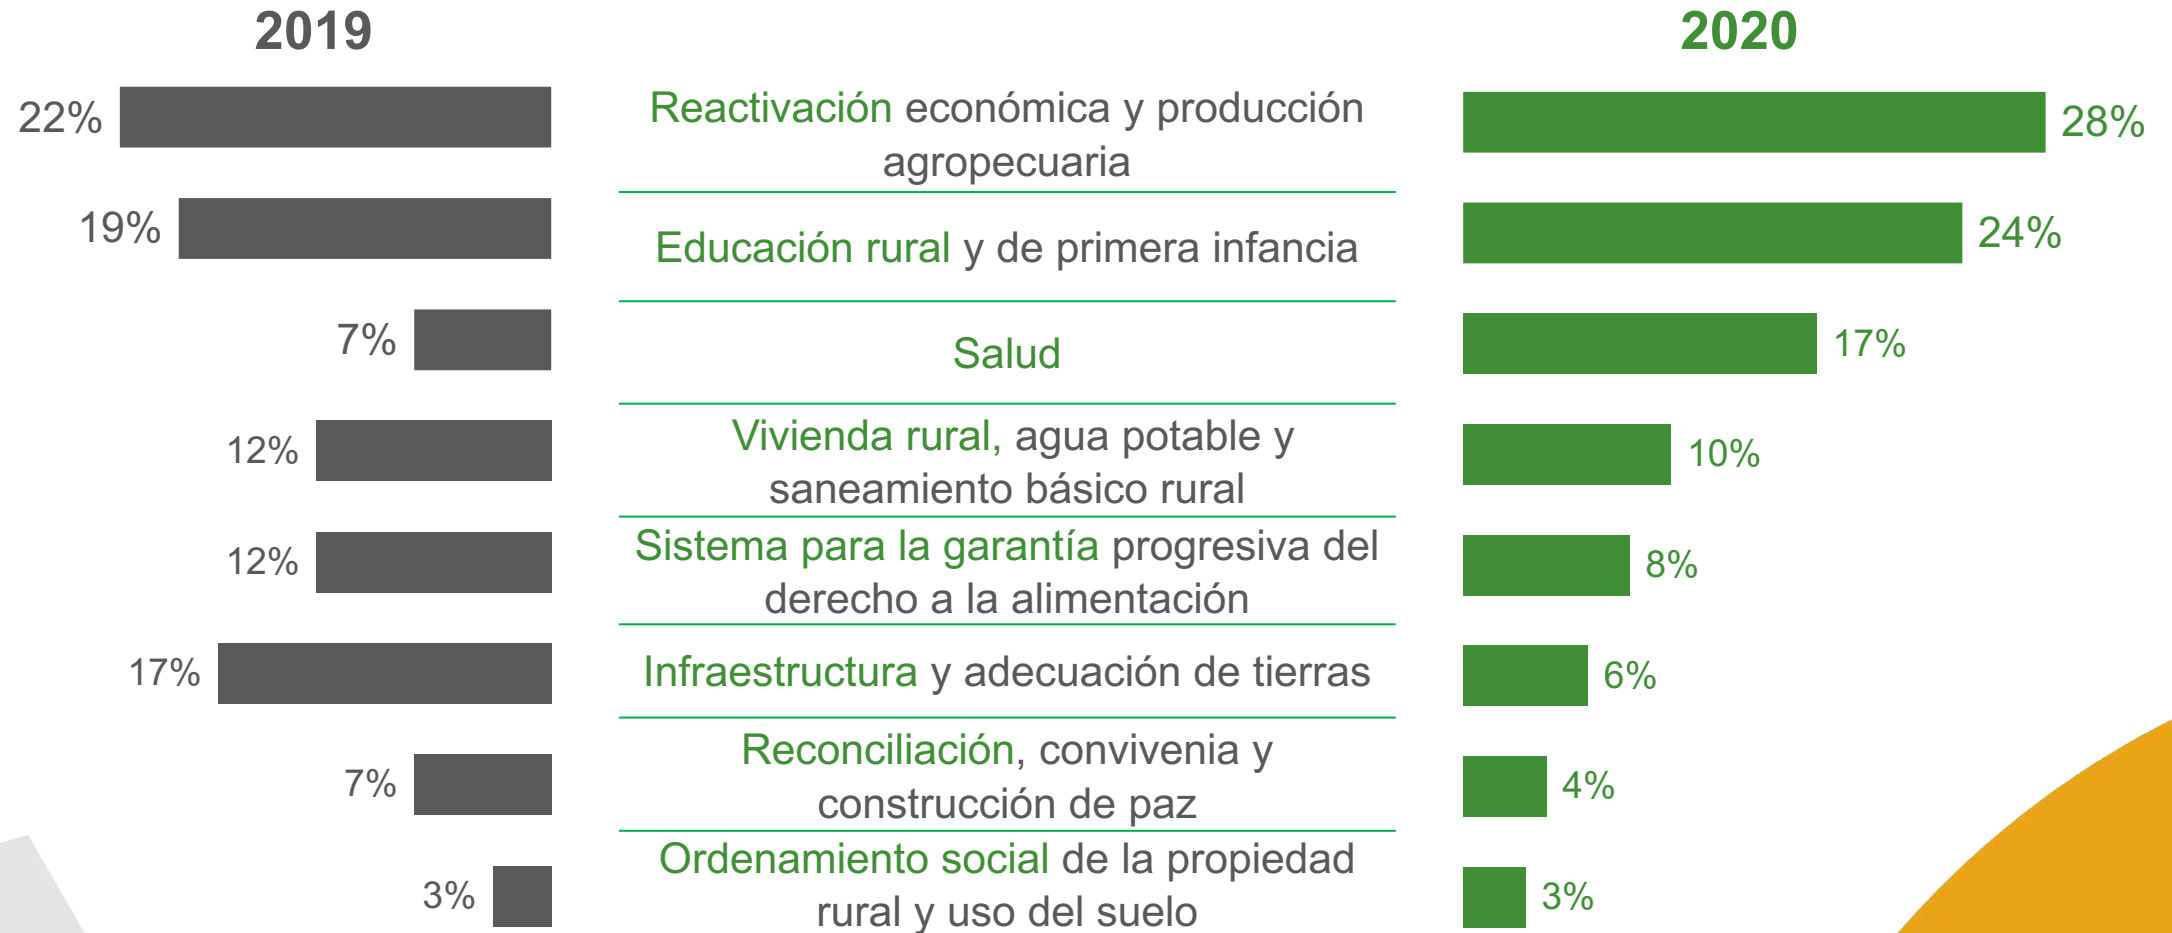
2019

2020

22%
Reactivación económica y producción agropecuaria
28%

19%
Educación rural y de primera infancia
24%

7%
Salud
17%

12%
Vivienda rural, agua potable y saneamiento básico rural
10%

12%
Sistema para la garantía progresiva del derecho a la alimentación
8%

17%
Infraestructura y adecuación de tierras
6%

7%
Reconciliación, convivenia y construcción de paz
4%

3%
Ordenamiento social de la propiedad rural y uso del suelo
3%